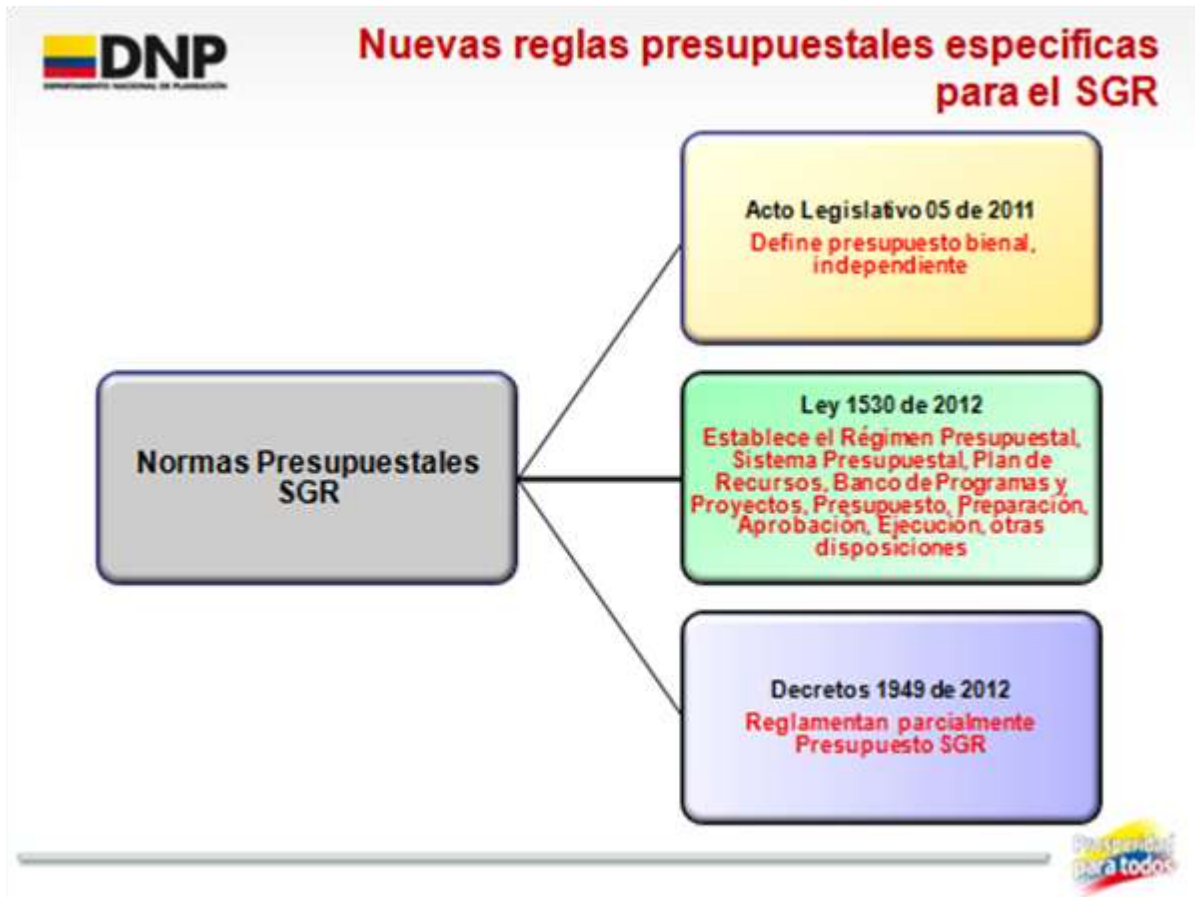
DNP
DEPARTAMENTO NACIONAL DE PLANEACIÓN

Nuevas reglas presupuestales especificas para el SGR

Normas Presupuestales SGR

Acto Legislativo 05 de 2011
Define presupuesto bienal, independiente

Ley 1530 de 2012
Establece el Régimen Presupuestal, Sistema Presupuestal, Plan de Recursos, Banco de Programas y Proyectos, Presupuesto, Preparación, Aprobación, Ejecución, otras disposiciones

Decretos 1949 de 2012
Reglamentan parcialmente Presupuesto SGR

Prosperidad para todos